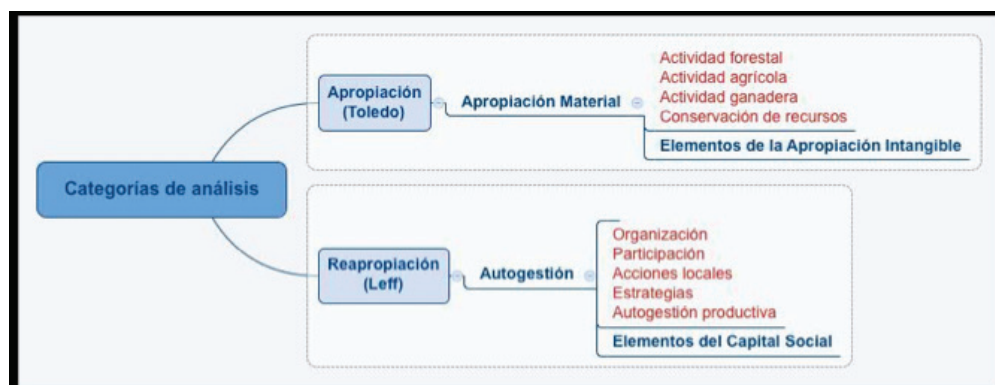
Categorías de análisis

Apropiación (Toledo)

Apropiación Material

Actividad forestal
Actividad agrícola
Actividad ganadera
Conservación de recursos

Elementos de la Apropiación Intangible

Reapropiación (Leff)

Autogestión

Organización
Participación
Acciones locales
Estrategias
Autogestión productiva

Elementos del Capital Social